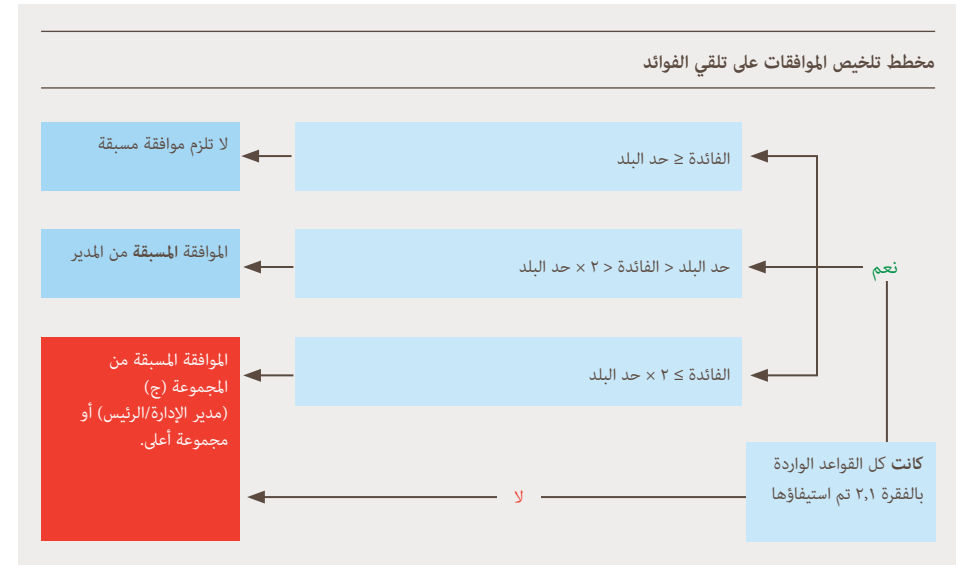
مخطط تلخيص الموافقات على تلقي الفوائد

الفائدة ≥ حد البلد

لا تلزم موافقة مسبقة

حد البلد < الفائدة < ٢ × حد البلد

الموافقة **المسبقة** من المدير

الفائدة ≤ ٢ × حد البلد

الموافقة المسبقة من المجموعة (ج) (مدير الإدارة/الرئيس) أو مجموعة أعلى.

نعم

**كانت** كل القواعد الواردة بالفقرة ٢,١ تم استيفاؤها

لا